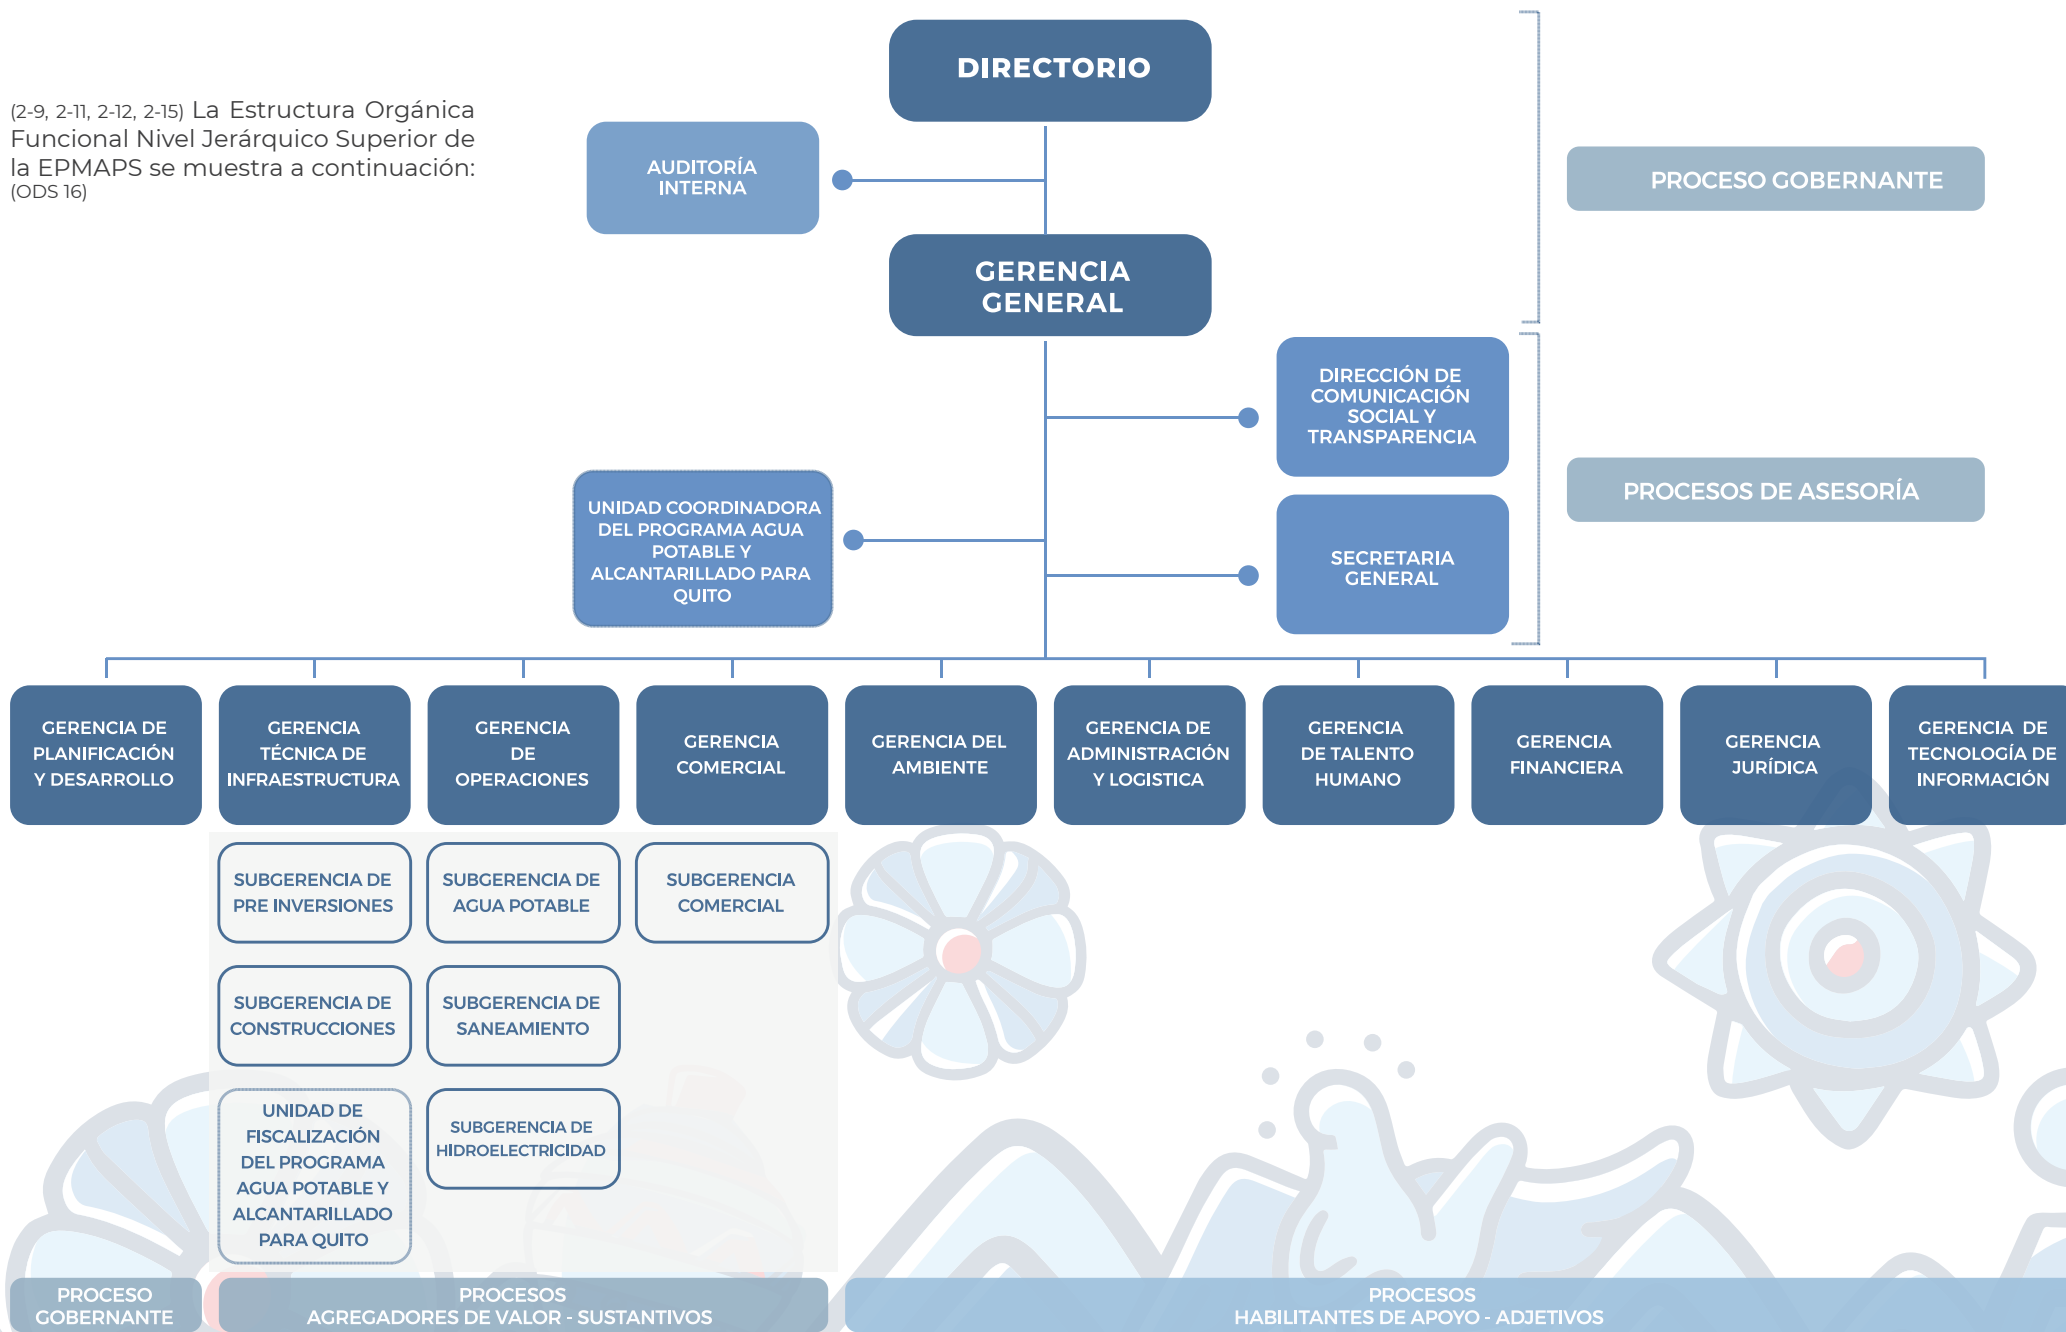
(2-9, 2-11, 2-12, 2-15) La Estructura Orgánica Funcional Nivel Jerárquico Superior de la EPMAPS se muestra a continuación: (ODS 16)

DIRECTORIO

AUDITORÍA INTERNA

GERENCIA GENERAL

PROCESO GOBERNANTE

DIRECCIÓN DE COMUNICACIÓN SOCIAL Y TRANSPARENCIA

PROCESOS DE ASESORÍA

UNIDAD COORDINADORA DEL PROGRAMA AGUA POTABLE Y ALCANTARILLADO PARA QUITO

SECRETARIA GENERAL

GERENCIA DE PLANIFICACIÓN Y DESARROLLO

GERENCIA TÉCNICA DE INFRAESTRUCTURA

GERENCIA DE OPERACIONES

GERENCIA COMERCIAL

GERENCIA DEL AMBIENTE

GERENCIA DE ADMINISTRACIÓN Y LOGISTICA

GERENCIA DE TALENTO HUMANO

GERENCIA FINANCIERA

GERENCIA JURÍDICA

GERENCIA DE TECNOLOGÍA DE INFORMACIÓN

SUBGERENCIA DE PRE INVERSIONES

SUBGERENCIA DE AGUA POTABLE

SUBGERENCIA COMERCIAL

SUBGERENCIA DE CONSTRUCCIONES

SUBGERENCIA DE SANEAMIENTO

UNIDAD DE FISCALIZACIÓN DEL PROGRAMA AGUA POTABLE Y ALCANTARILLADO PARA QUITO

SUBGERENCIA DE HIDROELECTRICIDAD

PROCESO GOBERNANTE

PROCESOS AGREGADORES DE VALOR - SUSTANTIVOS

PROCESOS HABILITANTES DE APOYO - ADJETIVOS